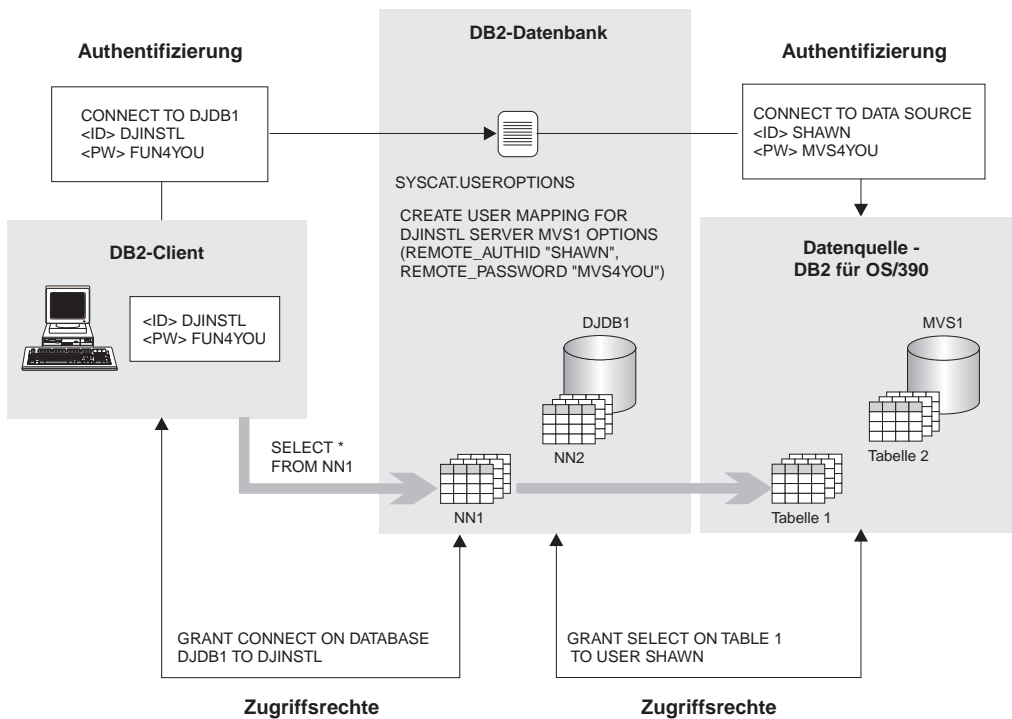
DB2-Datenbank

Authentifizierung

CONNECT TO DJDB1
<ID> DJINSTL
<PW> FUN4YOU

DB2-Client

<ID> DJINSTL
<PW> FUN4YOU

SYSCAT.USEROPTIONS

CREATE USER MAPPING FOR DJINSTL SERVER MVS1 OPTIONS (REMOTE_AUTHID "SHAWN", REMOTE_PASSWORD "MVS4YOU")

DJDB1

NN2

SELECT * FROM NN1

NN1

Authentifizierung

CONNECT TO DATA SOURCE
<ID> SHAWN
<PW> MVS4YOU

Datenquelle - DB2 für OS/390

MVS1

Tabelle 2

Tabelle 1

GRANT CONNECT ON DATABASE DJDB1 TO DJINSTL

GRANT SELECT ON TABLE 1 TO USER SHAWN

Zugriffsrechte

Zugriffsrechte